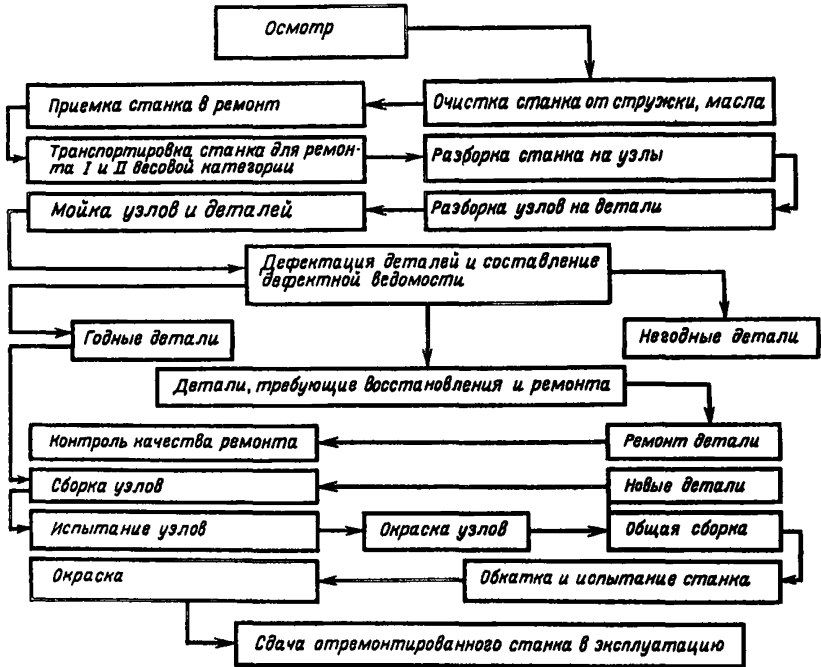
Осмотр

Приемка станка в ремонт

Очистка станка от стружки, масла

Транспортировка станка для ремонта I и II весовой категории

Разборка станка на узлы

Мойка узлов и деталей

Разборка узлов на детали

Дефектация деталей и составление дефектной ведомости

Годные детали

Негодные детали

Детали, требующие восстановления и ремонта

Контроль качества ремонта

Ремонт детали

Сборка узлов

Новые детали

Испытание узлов

Окраска узлов

Общая сборка

Окраска

Обкатка и испытание станка

Сдача отремонтированного станка в эксплуатацию